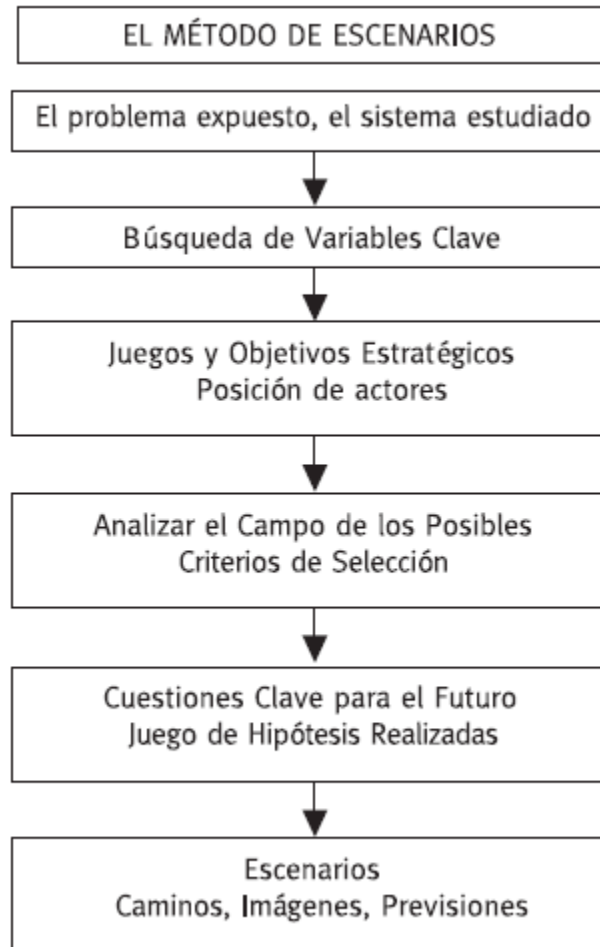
EL MÉTODO DE ESCENARIOS

El problema expuesto, el sistema estudiado

Búsqueda de Variables Clave

Juegos y Objetivos Estratégicos
Posición de actores

Analizar el Campo de los Posibles
Criterios de Selección

Cuestiones Clave para el Futuro
Juego de Hipótesis Realizadas

Escenarios
Caminos, Imágenes, Previsiones